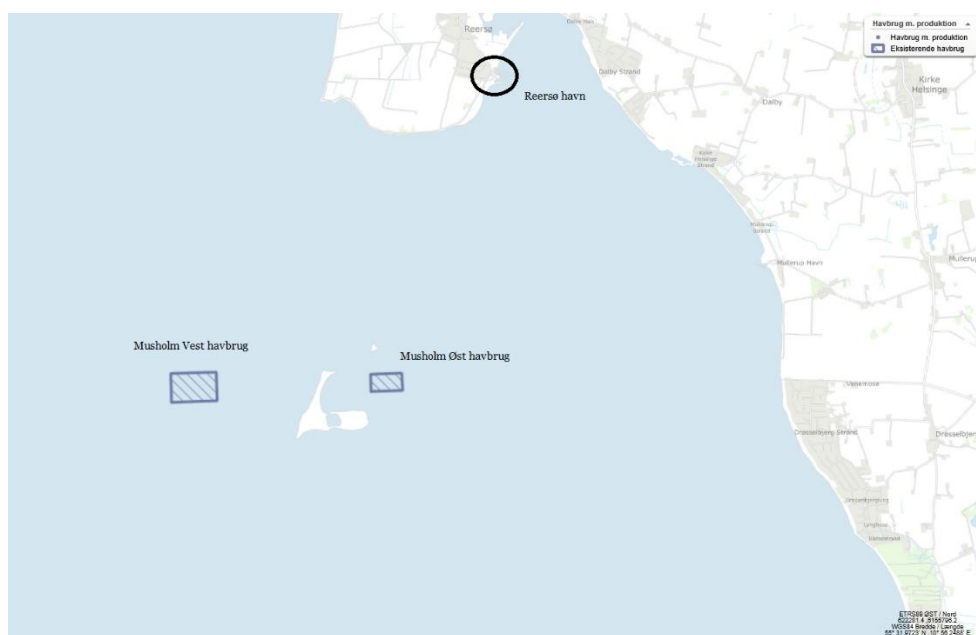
Havbrug m. produktion
Havbrug m. produktion
Eksisterende havbrug

Reersø
Dalby Hav
Reersø havn
Dalby Strand
Dalby
Kirke Helsinge
Mullerup Havn
Mullerup
Musholm Vest havbrug
Musholm Øst havbrug
Vejlemose
Drøsselbjerg Strand
Drøsselbjerg

ETRS89 ØST / Nord
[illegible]
WGS84 Bredde / Længde
55° 31.9723' N, 10° 56.2468' E